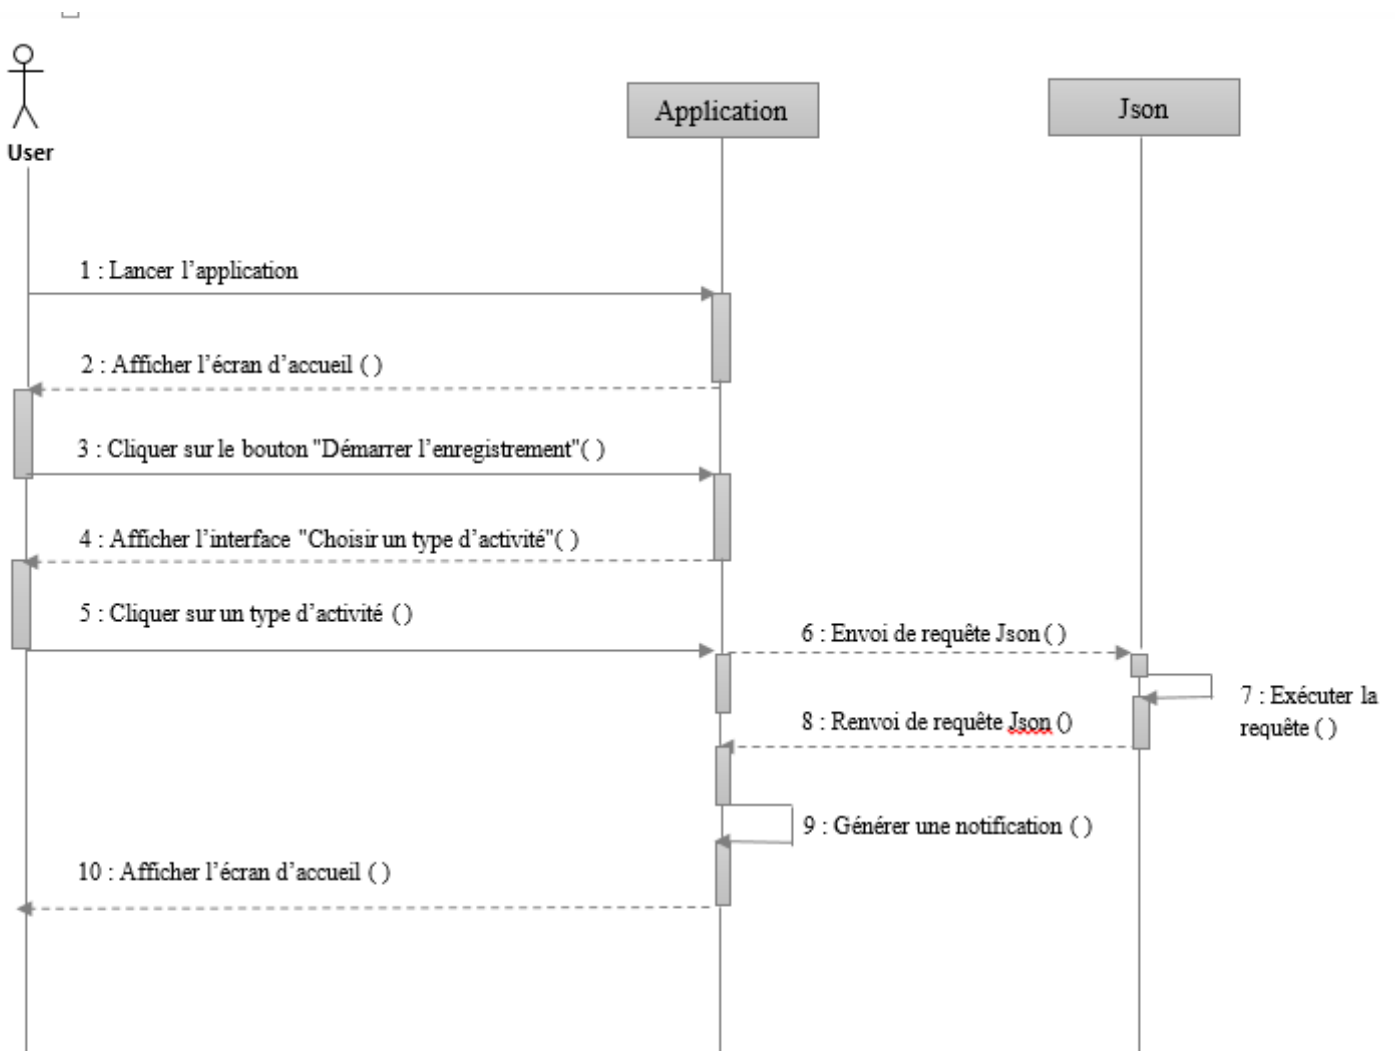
User

Application

Json

1 : Lancer l'application

2 : Afficher l'écran d'accueil ( )

3 : Cliquer sur le bouton "Démarrer l'enregistrement"( )

4 : Afficher l'interface "Choisir un type d'activité"( )

5 : Cliquer sur un type d'activité ( )

6 : Envoi de requête Json ( )

7 : Exécuter la requête ( )

8 : Renvoi de requête Json ()

9 : Générer une notification ( )

10 : Afficher l'écran d'accueil ( )